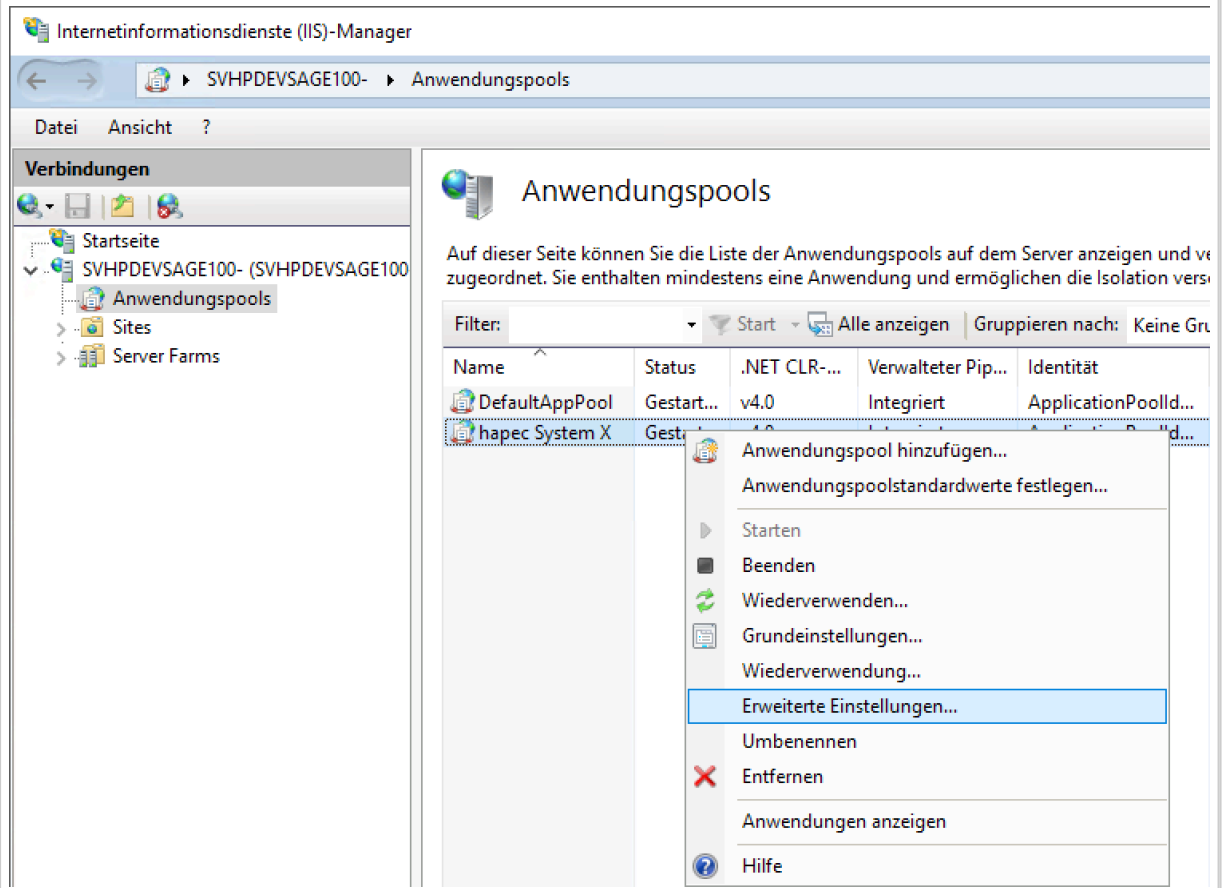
Internetinformationsdienste (IIS)-Manager

SVHPDEVSAGE100- ▸ Anwendungspools

Datei Ansicht ?

Verbindungen

Startseite
SVHPDEVSAGE100- (SVHPDEVSAGE100
Anwendungspools
Sites
Server Farms

Anwendungspools

Auf dieser Seite können Sie die Liste der Anwendungspools auf dem Server anzeigen und ve zugeordnet. Sie enthalten mindestens eine Anwendung und ermöglichen die Isolation verse

Filter: Start Alle anzeigen Gruppieren nach: Keine Gru

| Name | Status | .NET CLR-... | Verwalteter Pip... | Identität |
|---|---|---|---|---|
| DefaultAppPool | Gestart... | v4.0 | Integriert | ApplicationPoolId... |
| hapec System X | Gesta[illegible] | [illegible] | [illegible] | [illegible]d... |

Anwendungspool hinzufügen...
Anwendungspoolstandardwerte festlegen...
Starten
Beenden
Wiederverwenden...
Grundeinstellungen...
Wiederverwendung...
Erweiterte Einstellungen...
Umbenennen
Entfernen
Anwendungen anzeigen
Hilfe